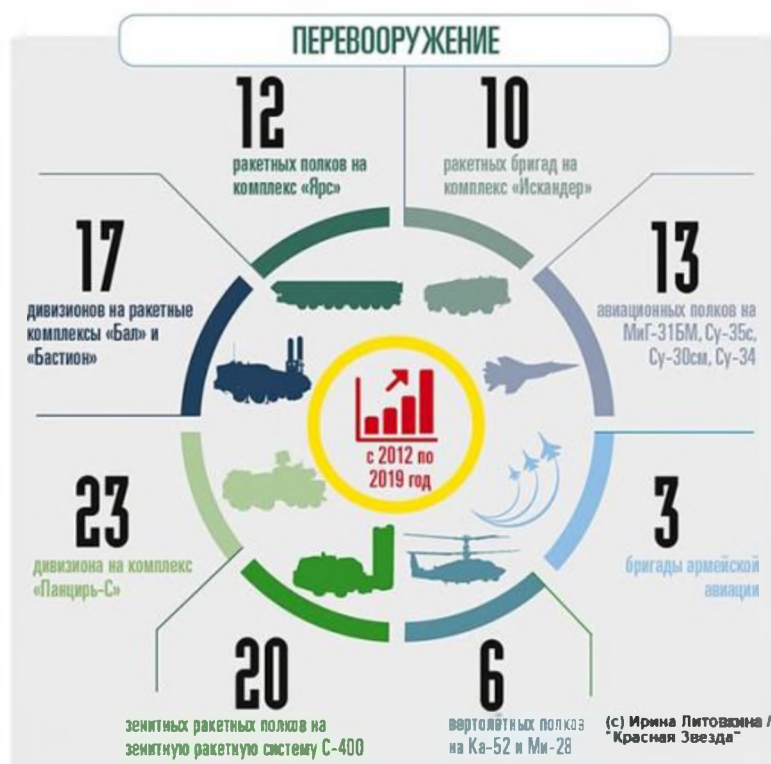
ПЕРЕВООРУЖЕНИЕ

12
ракетных полков на комплекс «Ярс»

10
ракетных бригад на комплекс «Искандер»

17
дивизионов на ракетные комплексы «Бал» и «Бастион»

13
авиационных полков на МиГ-31БМ, Су-35с, Су-30см, Су-34

с 2012 по 2019 год

23
дивизиона на комплекс «Панцирь-С»

3
бригады армейской авиации

20
зенитных ракетных полков на зенитную ракетную систему С-400

6
вертолётных полков на Ка-52 и Ми-28

(с) Ирина Литовкина / "Красная Звезда"